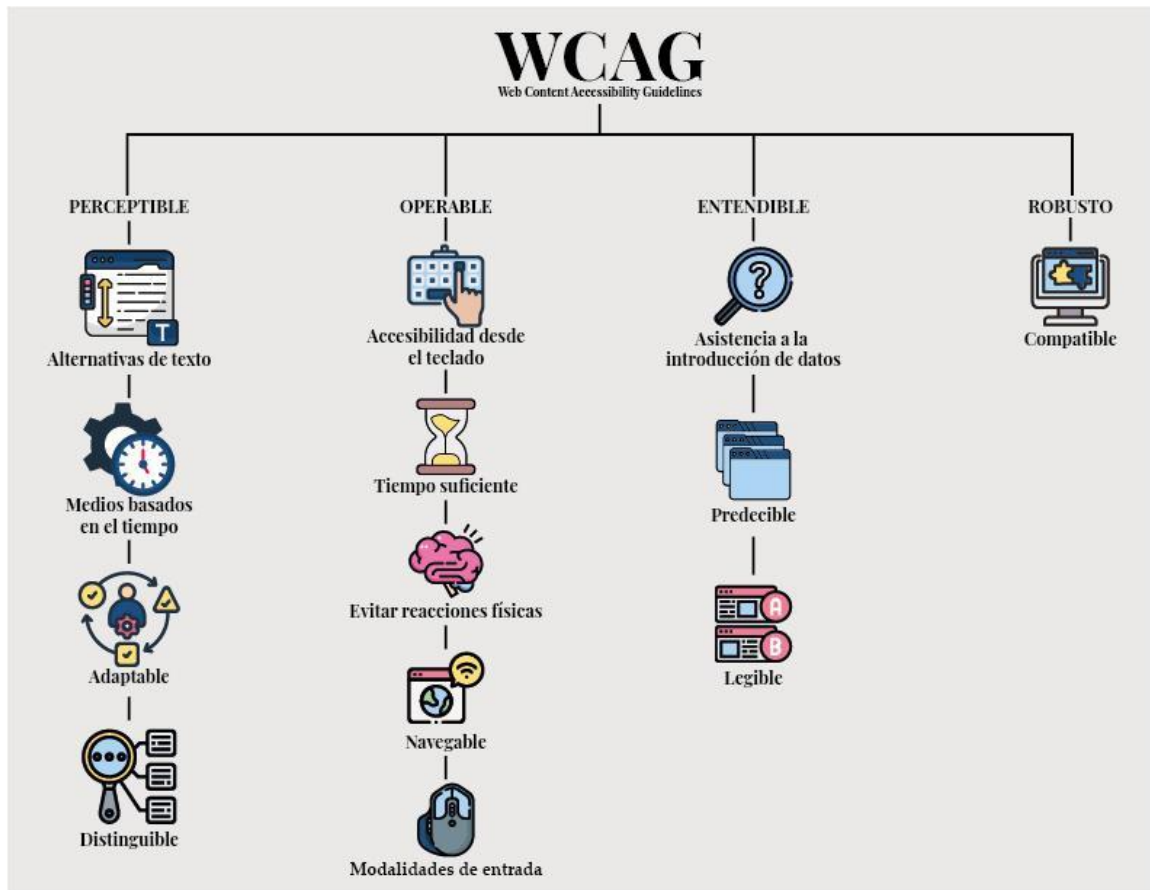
WCAG
Web Content Accessibility Guidelines

PERCEPTIBLE

T

Alternativas de texto

Medios basados en el tiempo

Adaptable

Distinguible

OPERABLE

Accesibilidad desde el teclado

Tiempo suficiente

Evitar reacciones físicas

Navegable

Modalidades de entrada

ENTENDIBLE

?

Asistencia a la introducción de datos

Predecible

A

B

Legible

ROBUSTO

Compatible